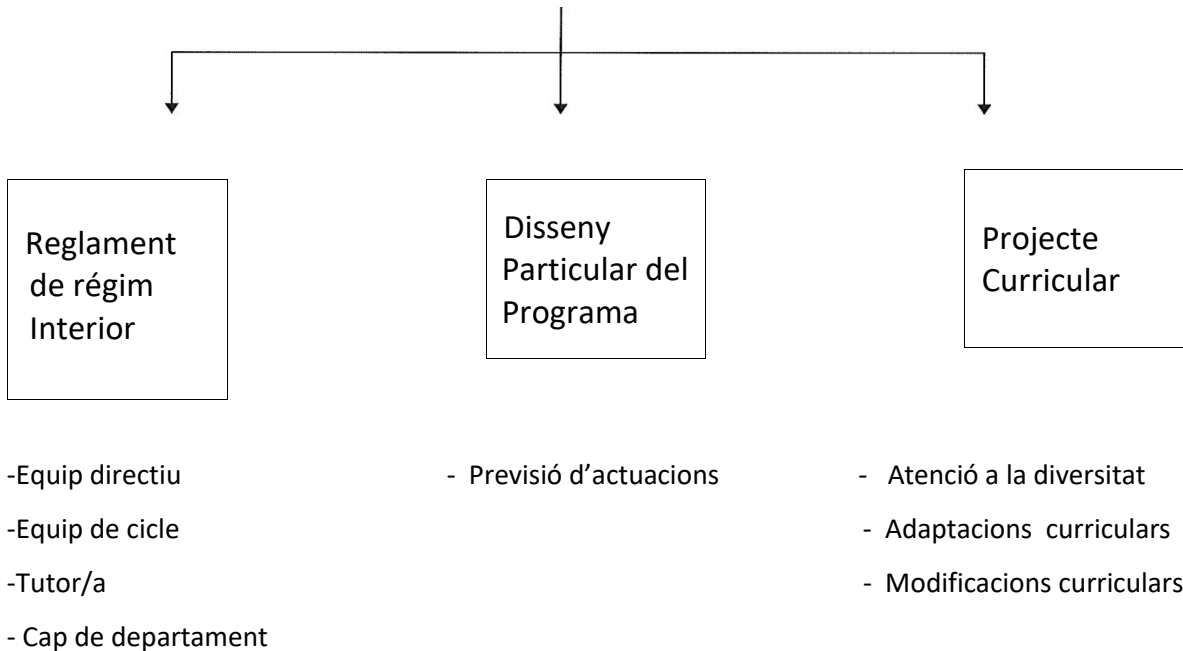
Reglament de régim Interior

Disseny Particular del Programa

Projecte Curricular

-Equip directiu

-Equip de cicle

-Tutor/a

- Cap de departament

- Previsió d'actuacions

- Atenció a la diversitat

- Adaptacions curriculars

- Modificacions curriculars